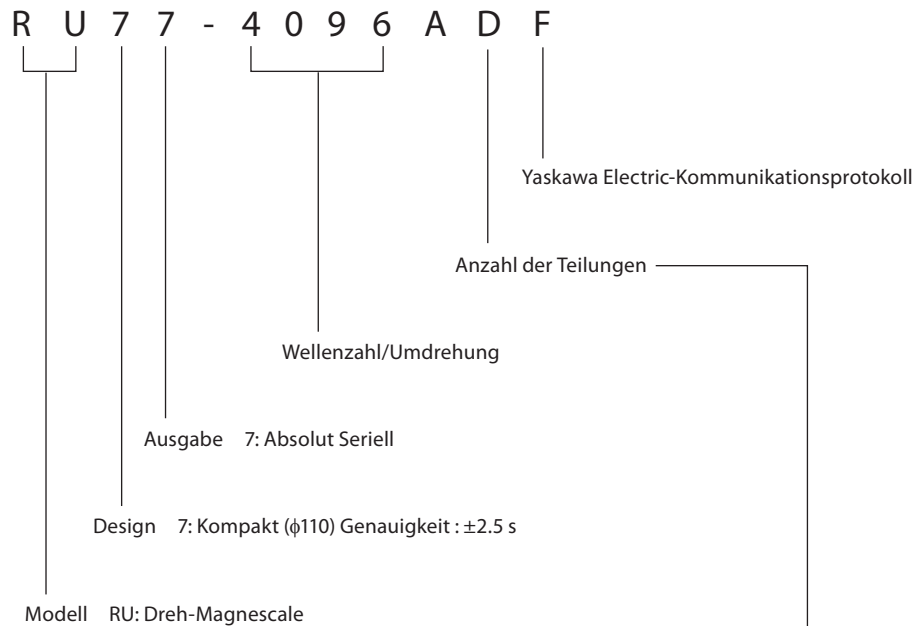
R U 7 7 - 4 0 9 6 A D F

Yaskawa Electric-Kommunikationsprotokoll

Anzahl der Teilungen

Wellenzahl/Umdrehung

Ausgabe 7: Absolut Seriell

Design 7: Kompakt ($\phi$110) Genauigkeit : ±2.5 s

Modell RU: Dreh-Magnescale